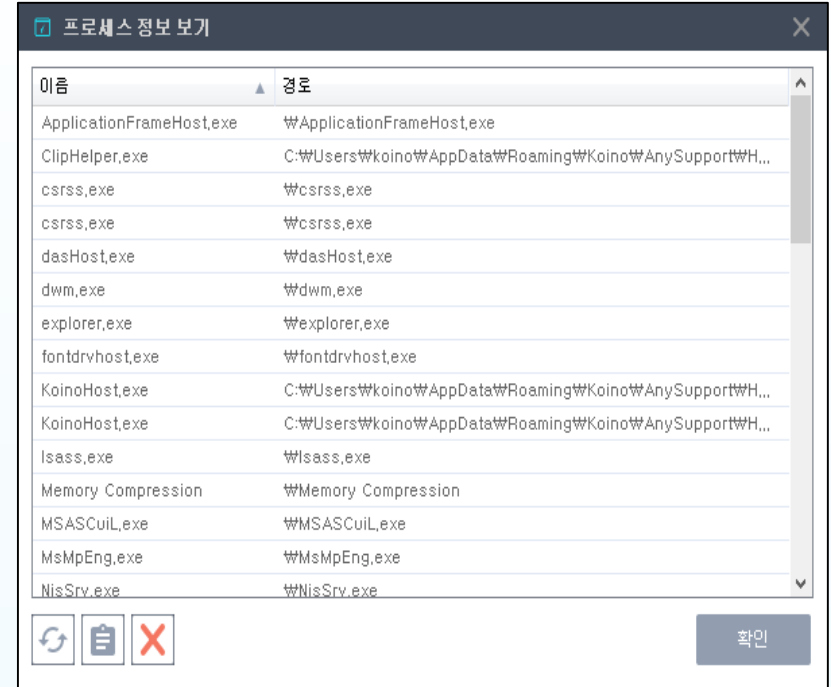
프로세스 정보 보기

| 이름 | 경로 |
|---|---|
| ApplicationFrameHost,exe | ₩ApplicationFrameHost,exe |
| ClipHelper,exe | C:₩Users₩koino₩AppData₩Roaming₩Koino₩AnySupport₩H,,, |
| csrss,exe | ₩csrss,exe |
| csrss,exe | ₩csrss,exe |
| dasHost,exe | ₩dasHost,exe |
| dwm,exe | ₩dwm,exe |
| explorer,exe | ₩explorer,exe |
| fontdrvhost,exe | ₩fontdrvhost,exe |
| KoinoHost,exe | C:₩Users₩koino₩AppData₩Roaming₩Koino₩AnySupport₩H,,, |
| KoinoHost,exe | C:₩Users₩koino₩AppData₩Roaming₩Koino₩AnySupport₩H,,, |
| lsass,exe | ₩lsass,exe |
| Memory Compression | ₩Memory Compression |
| MSASCuiL,exe | ₩MSASCuiL,exe |
| MsMpEng,exe | ₩MsMpEng,exe |
| NisSrv,exe | ₩NisSrv,exe |

확인